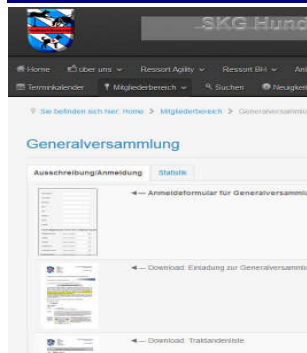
SKG Hund

Home über uns Ressort Agility Ressort BH An

Terminkalender Mitgliederbereich Suchen Neuigkeit

Sie befinden sich hier: Home > Mitgliederbereich > Generalversammlu

Generalversammlung

Ausschreibung/Anmeldung Statistik

◄— Anmeldeformular für Generalversamml

◄— Download: Einladung zur Generalversamml

◄— Download: Traktandenliste